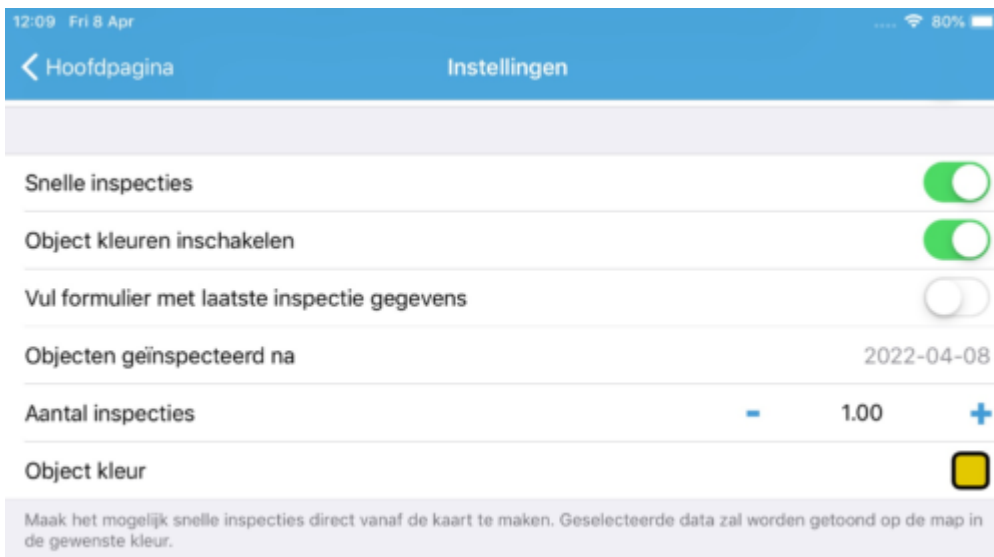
12:09 Fri 8 Apr

80%

Hoofdpagina

Instellingen

Snelle inspecties

Object kleuren inschakelen

Vul formulier met laatste inspectie gegevens

Objecten geïnspecteerd na

2022-04-08

Aantal inspecties

-

1.00

+

Object kleur

Maak het mogelijk snelle inspecties direct vanaf de kaart te maken. Geselecteerde data zal worden getoond op de map in de gewenste kleur.